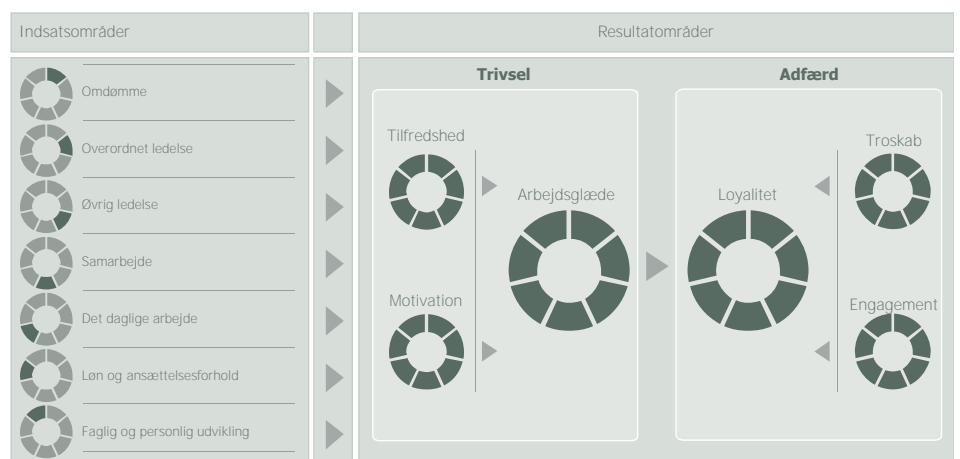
Indsatsområder

Resultatområder

Omdømme

Overordnet ledelse

Øvrig ledelse

Samarbejde

Det daglige arbejde

Løn og ansættelsesforhold

Faglig og personlig udvikling

Trivsel

Tilfredshed

Motivation

Arbejdsglæde

Adfærd

Loyalitet

Troskab

Engagement